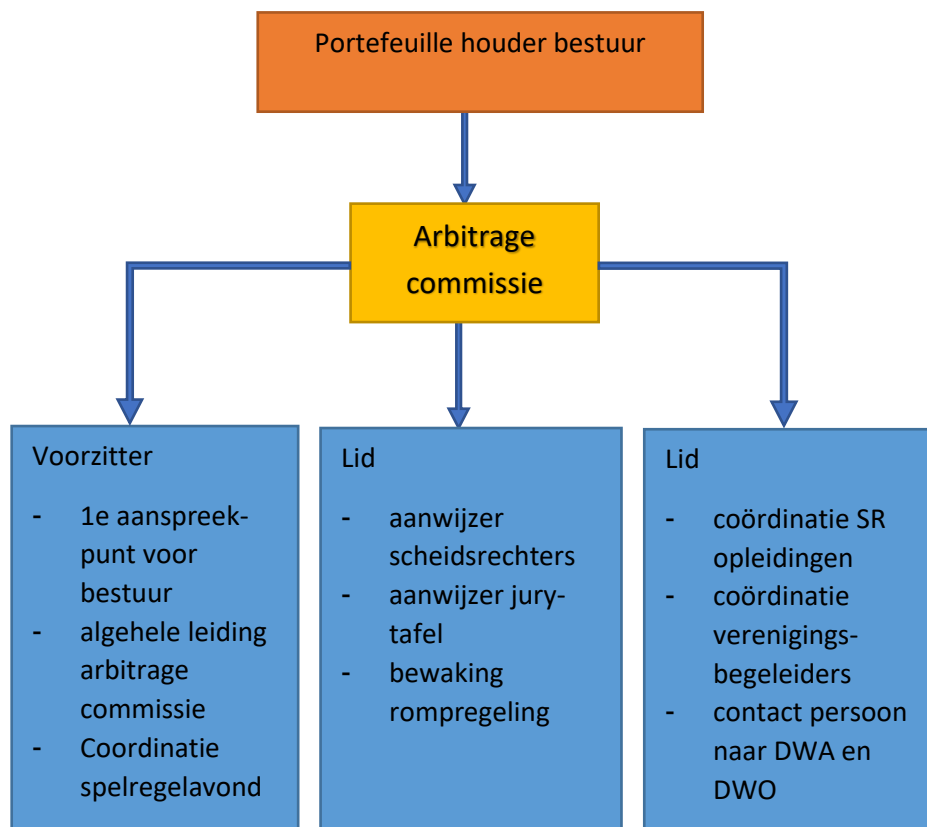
Portefeuille houder bestuur

Arbitrage commissie

Voorzitter

- 1e aanspreekpunt voor bestuur
- algehele leiding arbitrage commissie
- Coordinatie spelregelavond

Lid

- aanwijzer scheidsrechters
- aanwijzer jury-tafel
- bewaking rompregeling

Lid

- coördinatie SR opleidingen
- coördinatie verenigingsbegeleiders
- contact persoon naar DWA en DWO